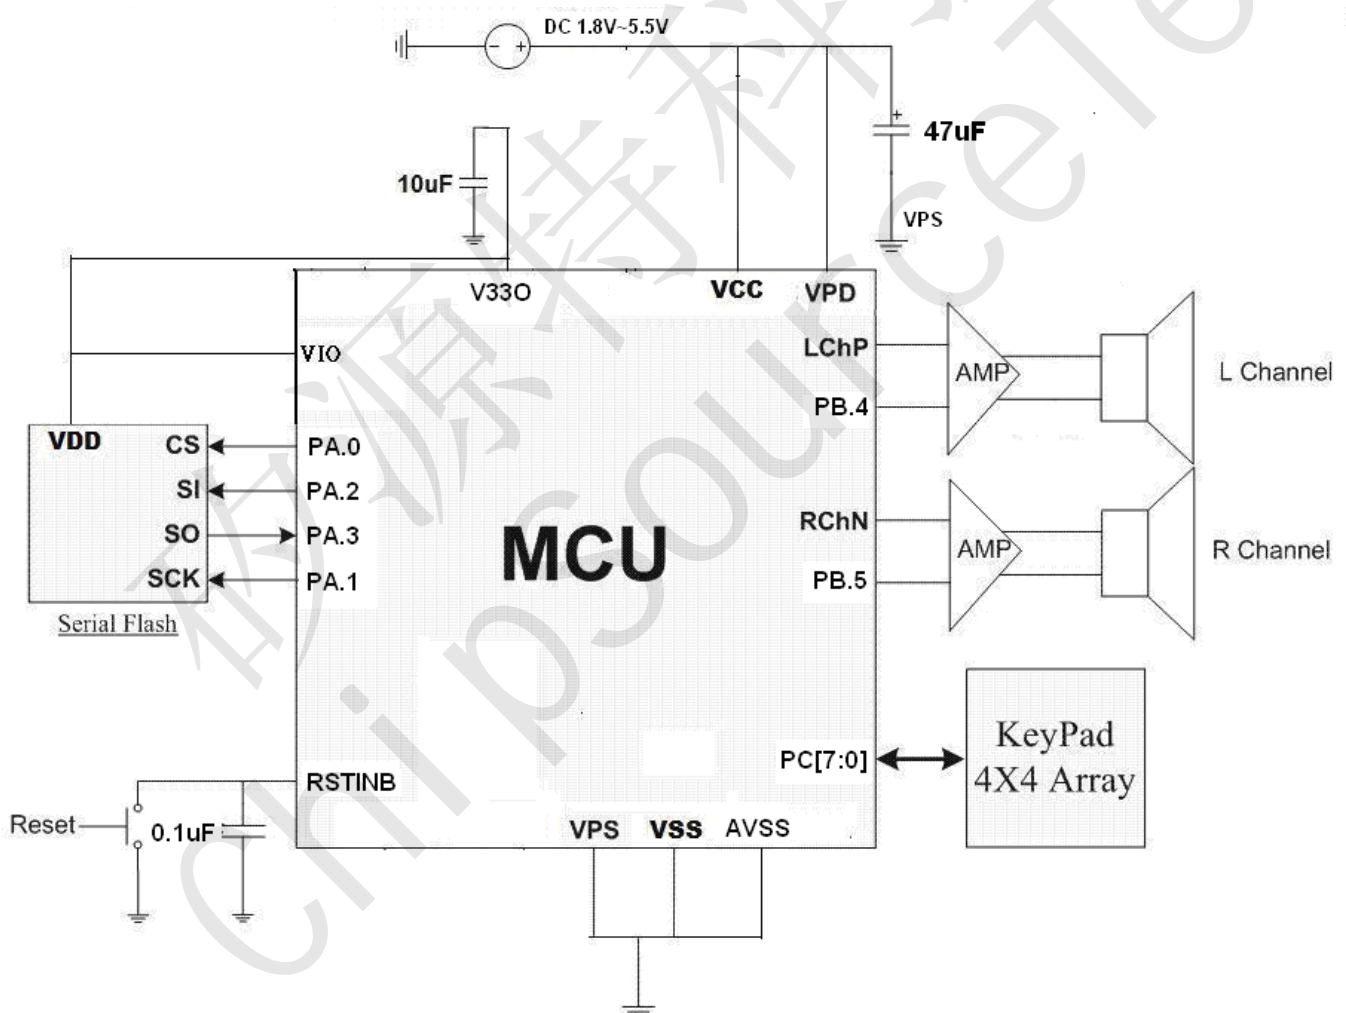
DC 1.8V~5.5V

47uF

VPS

10uF

V33O

VCC

VPD

VIO

LChP

AMP

L Channel

PB.4

VDD

CS

PA.0

SI

PA.2

SO

PA.3

MCU

RChN

AMP

R Channel

SCK

PA.1

PB.5

Serial Flash

KeyPad 4X4 Array

PC[7:0]

RSTINB

Reset

0.1uF

VPS

VSS

AVSS

矽源特科技

chipsourceTek